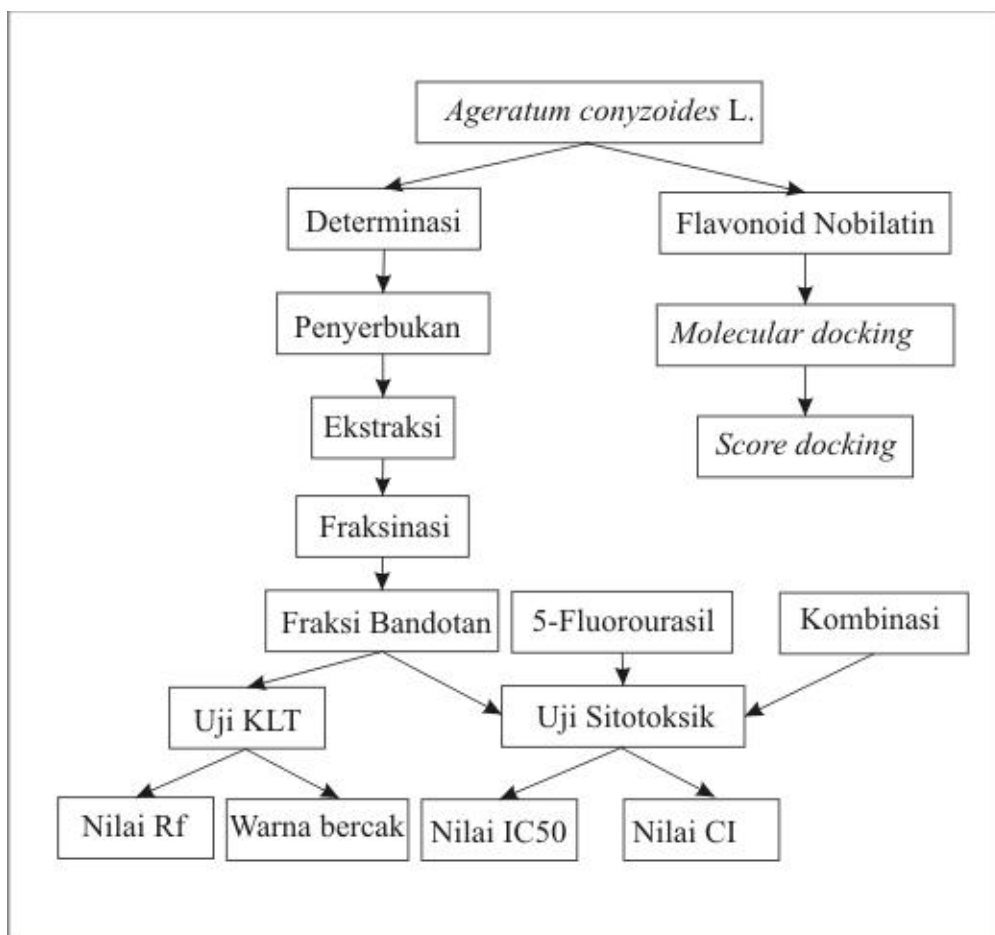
Ageratum conyzoides L.

Determinasi

Flavonoid Nobilatin

Penyerbukan

Molecular docking

Ekstraksi

Score docking

Fraksinasi

Fraksi Bandotan

5-Fluorourasil

Kombinasi

Uji KLT

Uji Sitotoksik

Nilai Rf

Warna bercak

Nilai IC50

Nilai CI